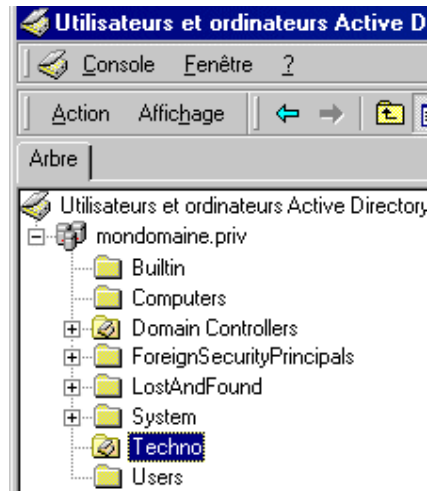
Utilisateurs et ordinateurs Active D

Console Fenêtre ?

Action Affichage

Arbre

Utilisateurs et ordinateurs Active Directory
mondomaine.priv
Builtin
Computers
Domain Controllers
ForeignSecurityPrincipals
LostAndFound
System
Techno
Users